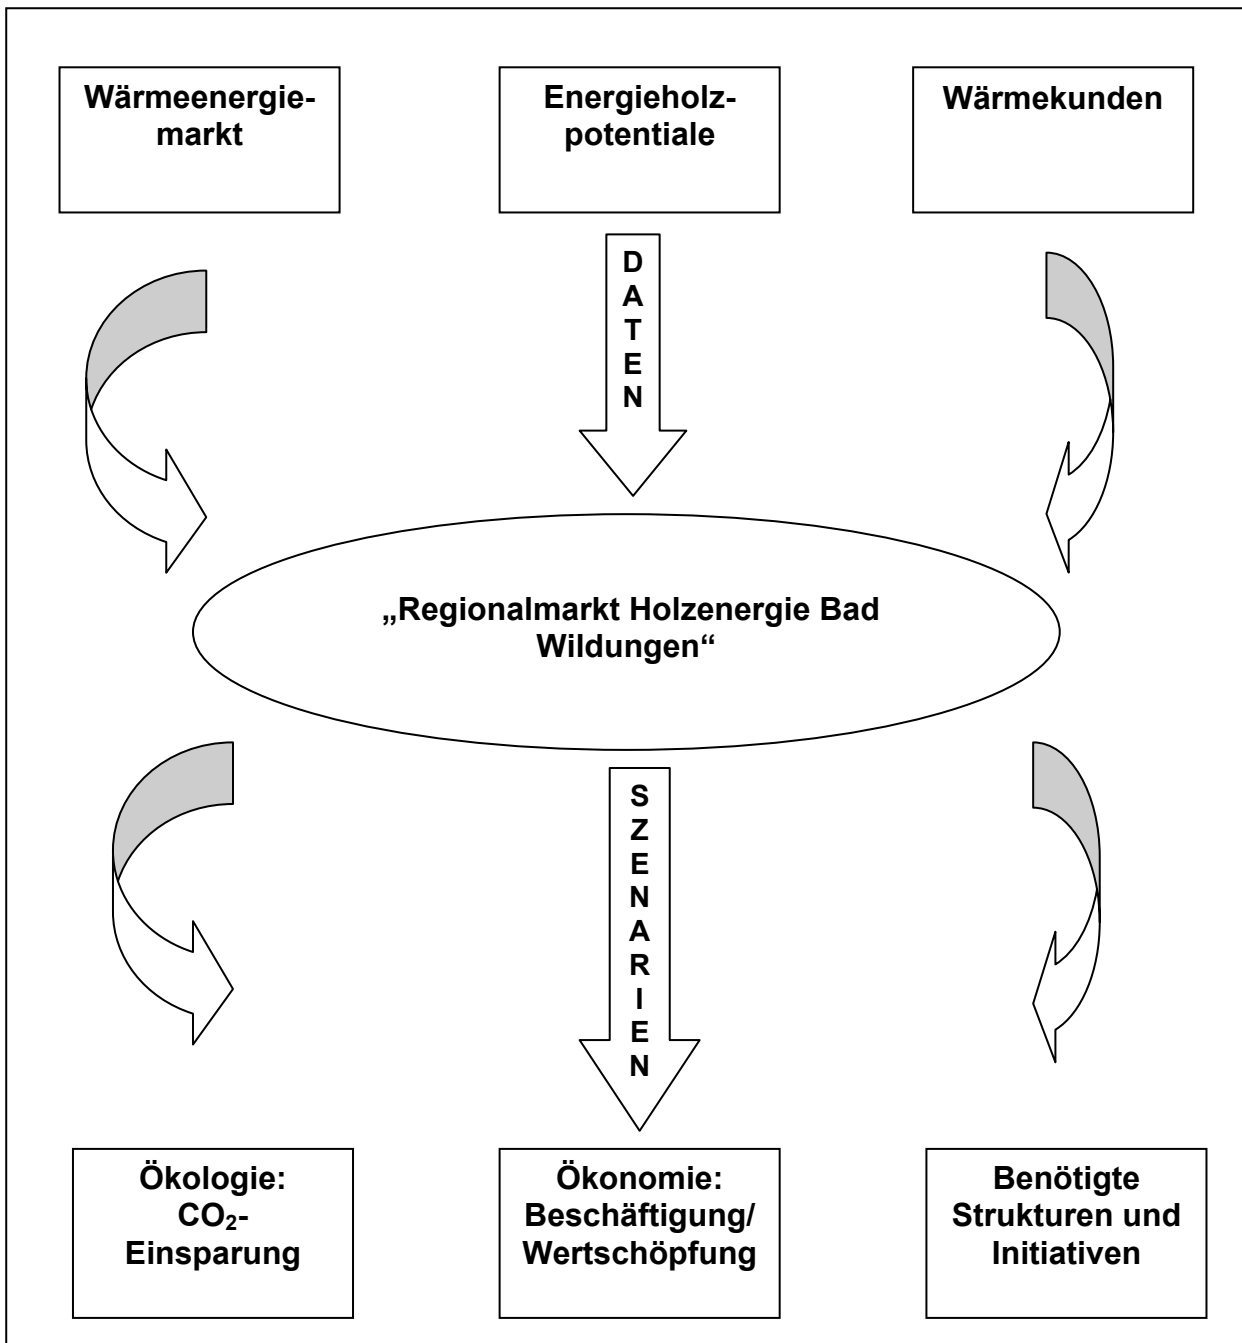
Wärmeenergiemarkt

Energieholzpotentiale

Wärmekunden

DATEN

„Regionalmarkt Holzenergie Bad Wildungen“

SZENARIEN

Ökologie: $CO_2$-Einsparung

Ökonomie: Beschäftigung/ Wertschöpfung

Benötigte Strukturen und Initiativen